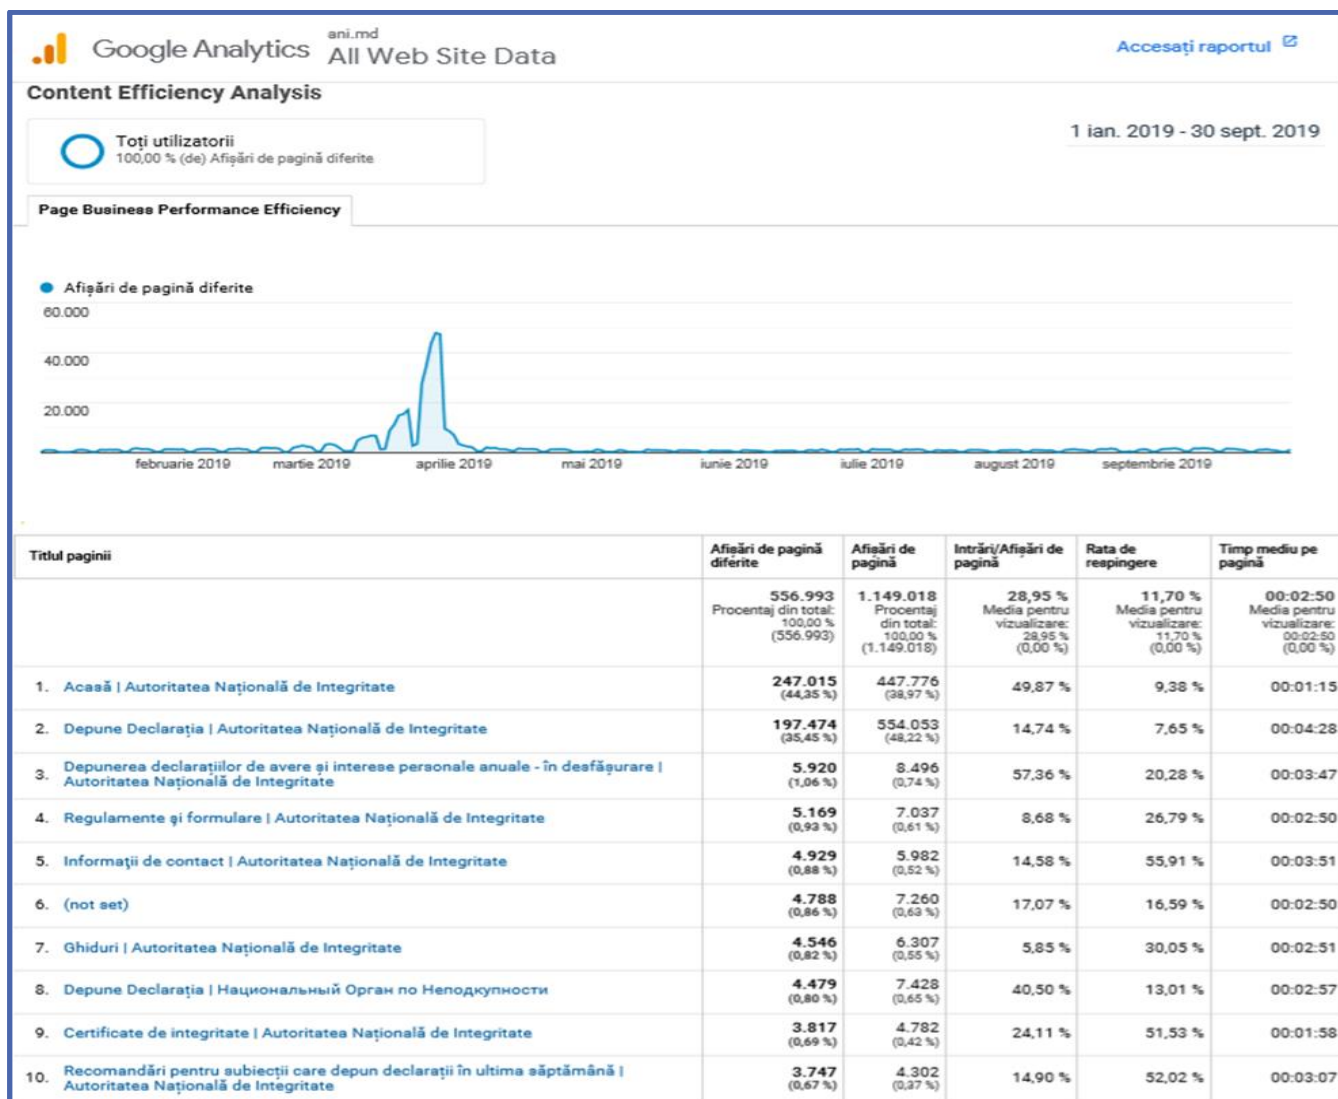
Google Analytics ani.md All Web Site Data

Accesați raportul

Content Efficiency Analysis

Toți utilizatorii
100,00 % (de) Afișări de pagină diferite

1 ian. 2019 - 30 sept. 2019

Page Business Performance Efficiency

Afișări de pagină diferite

60.000
40.000
20.000

februarie 2019 martie 2019 aprilie 2019 mai 2019 iunie 2019 iulie 2019 august 2019 septembrie 2019

| Titlul paginii | Afișări de pagină diferite | Afișări de pagină | Intrări/Afișări de pagină | Rata de respingere | Timp mediu pe pagină |
|---|---|---|---|---|---|
| | 556.993 Procentaj din total: 100,00 % (556.993) | 1.149.018 Procentaj din total: 100,00 % (1.149.018) | 28,95 % Media pentru vizualizare: 28,95 % (0,00 %) | 11,70 % Media pentru vizualizare: 11,70 % (0,00 %) | 00:02:50 Media pentru vizualizare: 00:02:50 (0,00 %) |
| 1. Acasă \| Autoritatea Națională de Integritate | 247.015 (44,35 %) | 447.776 (38,97 %) | 49,87 % | 9,38 % | 00:01:15 |
| 2. Depune Declarația \| Autoritatea Națională de Integritate | 197.474 (35,45 %) | 554.053 (48,22 %) | 14,74 % | 7,65 % | 00:04:28 |
| 3. Depunerea declarațiilor de avere și interese personale anuale - în desfășurare \| Autoritatea Națională de Integritate | 5.920 (1,06 %) | 8.496 (0,74 %) | 57,36 % | 20,28 % | 00:03:47 |
| 4. Regulamente și formulare \| Autoritatea Națională de Integritate | 5.169 (0,93 %) | 7.037 (0,61 %) | 8,68 % | 26,79 % | 00:02:50 |
| 5. Informații de contact \| Autoritatea Națională de Integritate | 4.929 (0,88 %) | 5.982 (0,52 %) | 14,58 % | 55,91 % | 00:03:51 |
| 6. (not set) | 4.788 (0,86 %) | 7.260 (0,63 %) | 17,07 % | 16,59 % | 00:02:50 |
| 7. Ghiduri \| Autoritatea Națională de Integritate | 4.546 (0,82 %) | 6.307 (0,55 %) | 5,85 % | 30,05 % | 00:02:51 |
| 8. Depune Declarația \| Национальный Орган по Неподкупности | 4.479 (0,80 %) | 7.428 (0,65 %) | 40,50 % | 13,01 % | 00:02:57 |
| 9. Certificate de integritate \| Autoritatea Națională de Integritate | 3.817 (0,69 %) | 4.782 (0,42 %) | 24,11 % | 51,53 % | 00:01:58 |
| 10. Recomandări pentru subiecții care depun declarații în ultima săptămână \| Autoritatea Națională de Integritate | 3.747 (0,67 %) | 4.302 (0,37 %) | 14,90 % | 52,02 % | 00:03:07 |